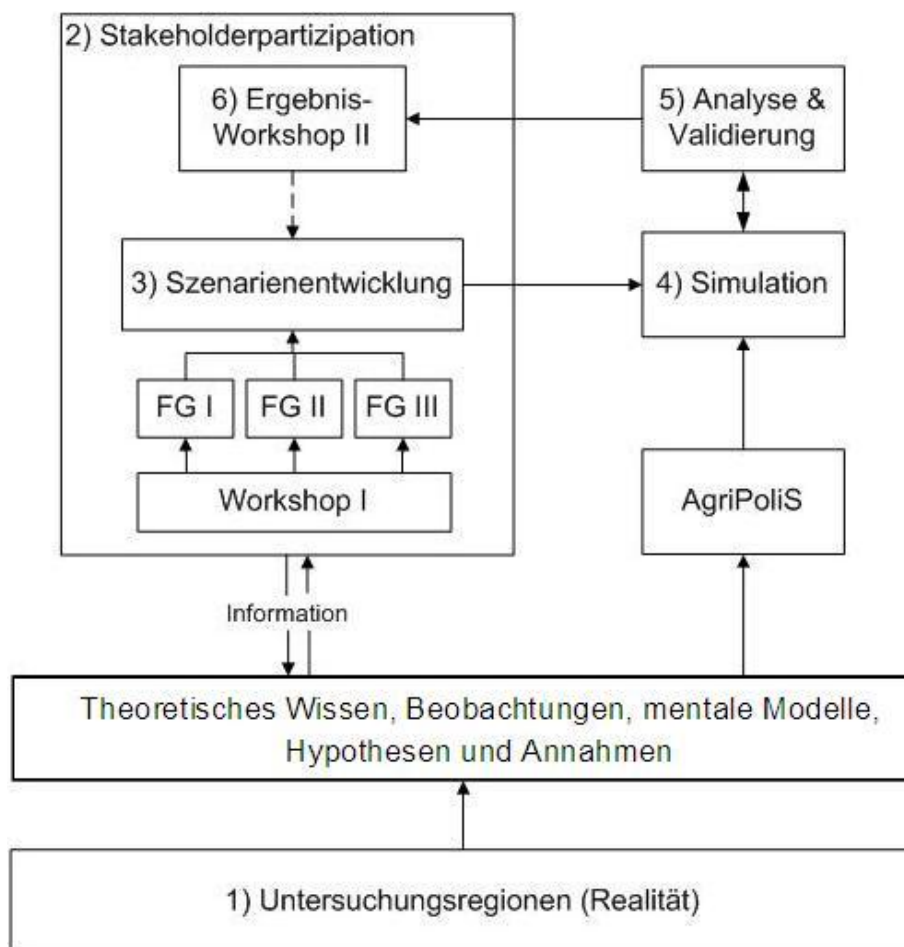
2) Stakeholderpartizipation

6) Ergebnis-Workshop II

5) Analyse & Validierung

3) Szenarienentwicklung

4) Simulation

FG I

FG II

FG III

Workshop I

AgriPoliS

Information

Theoretisches Wissen, Beobachtungen, mentale Modelle, Hypothesen und Annahmen

1) Untersuchungsregionen (Realität)